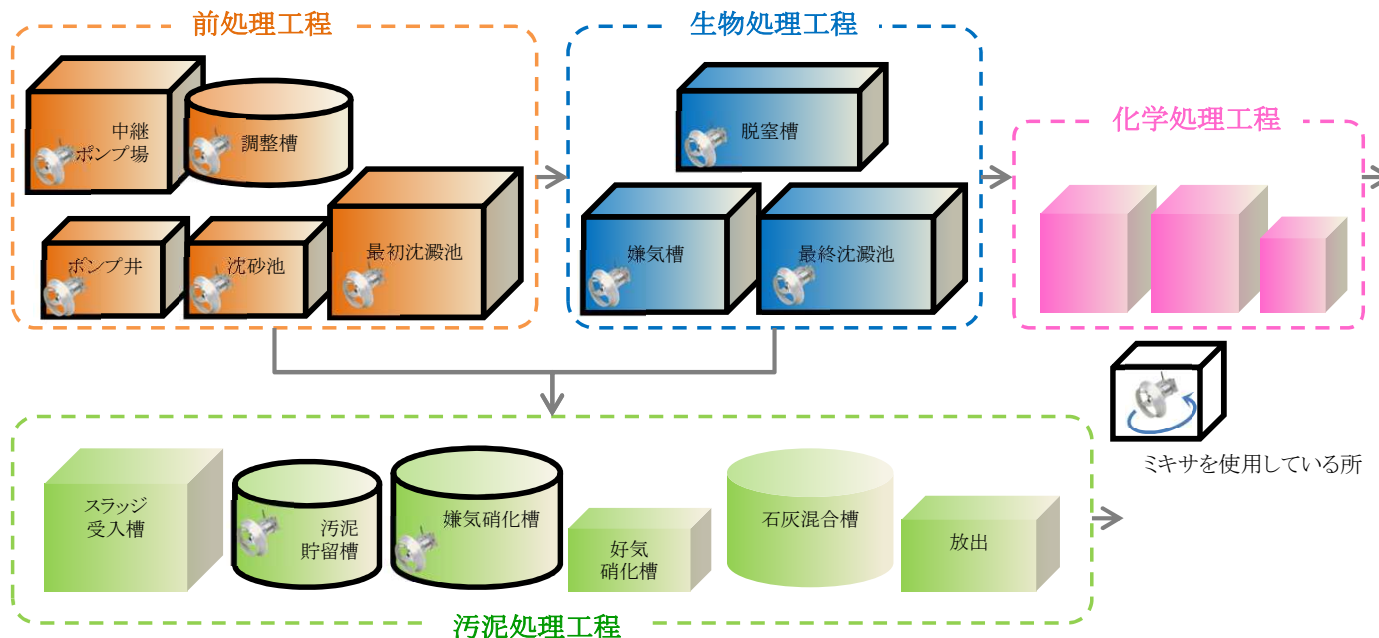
前処理工程

中継
ポンプ場

調整槽

ポンプ井

沈砂池

最初沈澱池

生物処理工程

脱窒槽

嫌気槽

最終沈澱池

化学処理工程

ミキサを使用している所

スラッジ
受入槽

汚泥
貯留槽

嫌気硝化槽

好気
硝化槽

石灰混合槽

放出

汚泥処理工程